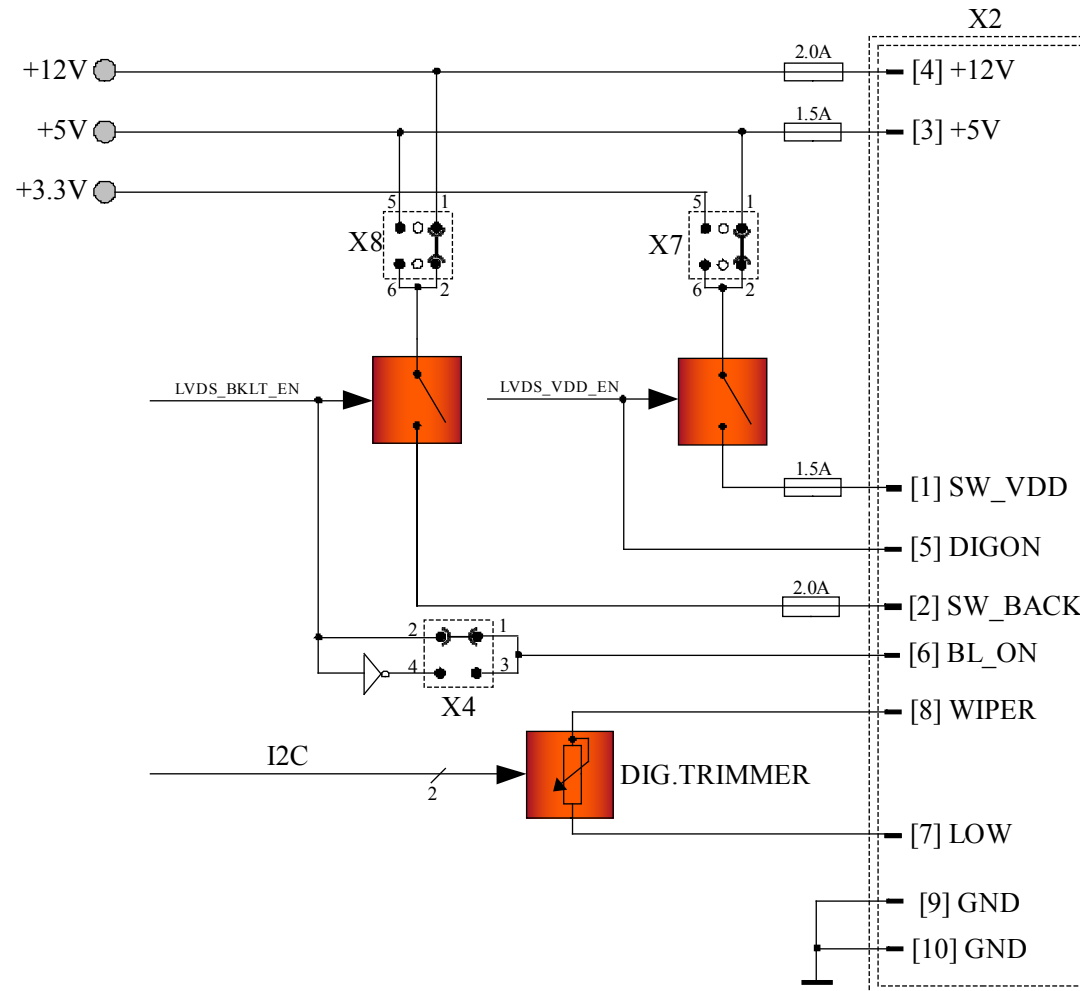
X2

+12V
+5V
+3.3V

2.0A
[4] +12V
1.5A
[3] +5V

5 1
X8
6 2

5 1
X7
6 2

LVDS_BKLT_EN
LVDS_VDD_EN

1.5A
[1] SW_VDD
[5] DIGON
2.0A
[2] SW_BACK

2 1
4 3
X4
[6] BL_ON
[8] WIPER

I2C
2
DIG.TRIMMER
[7] LOW
[9] GND
[10] GND